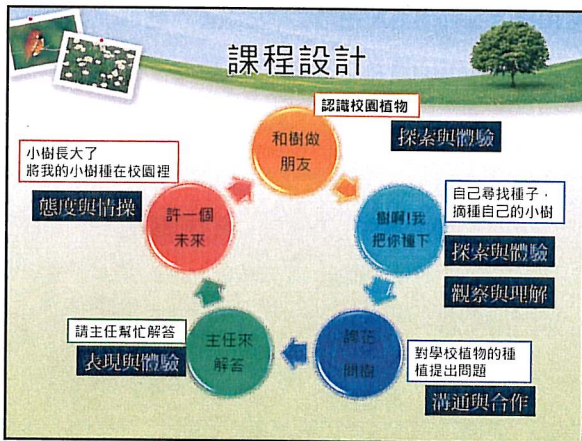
課程設計

認識校園植物

和樹做朋友

探索與體驗

自己尋找種子，摘種自己的小樹

樹啊!我把你種下

探索與體驗

觀察與理解

對學校植物的種植提出問題

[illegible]

溝通與合作

請主任幫忙解答

主任來解答

表現與體驗

小樹長大了
將我的小樹種在校園裡

許一個未來

態度與情操